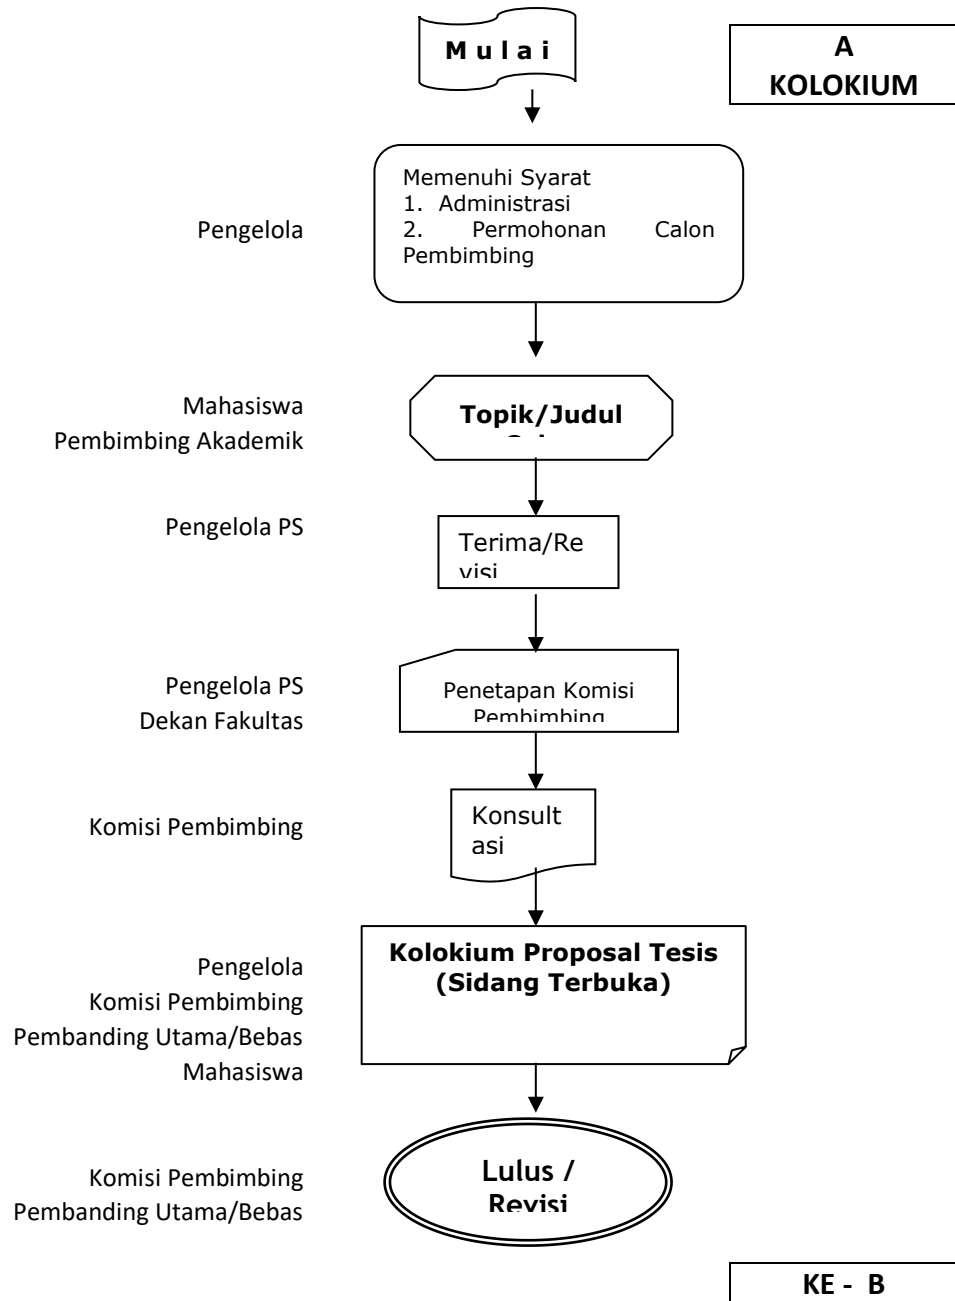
Mulai

A
KOLOKIUM

Pengelola

Memenuhi Syarat
1. Administrasi
2. Permohonan Calon Pembimbing

Mahasiswa
Pembimbing Akademik

Topik/Judul
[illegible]

Pengelola PS

Terima/Re
visi

Pengelola PS
Dekan Fakultas

Penetapan Komisi
Pembimbing

Komisi Pembimbing

Konsult
asi

Pengelola
Komisi Pembimbing
Pembanding Utama/Bebas
Mahasiswa

Kolokium Proposal Tesis
(Sidang Terbuka)

Komisi Pembimbing
Pembanding Utama/Bebas

Lulus /
Revisi

KE - B